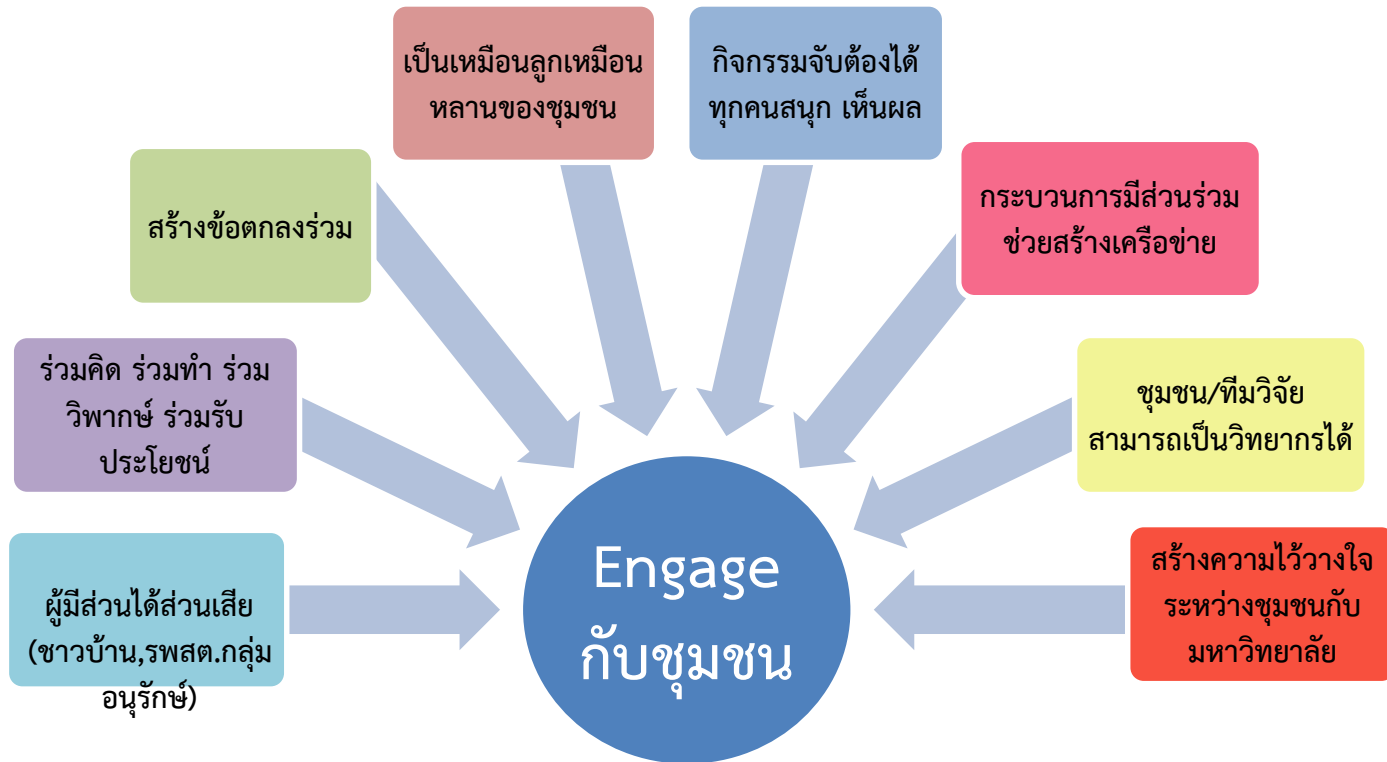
เป็นเหมือนลูกเหมือนหลานของชุมชน

กิจกรรมจับต้องได้ ทุกคนสนุก เห็นผล

สร้างข้อตกลงร่วม

กระบวนการมีส่วนร่วม ช่วยสร้างเครือข่าย

ร่วมคิด ร่วมทำ ร่วมวิพากษ์ ร่วมรับประโยชน์

ชุมชน/ทีมวิจัย สามารถเป็นวิทยากรได้

ผู้มีส่วนได้ส่วนเสีย (ชาวบ้าน,รพสต.กลุ่มอนุรักษ์)

Engage กับชุมชน

สร้างความไว้วางใจระหว่างชุมชนกับมหาวิทยาลัย